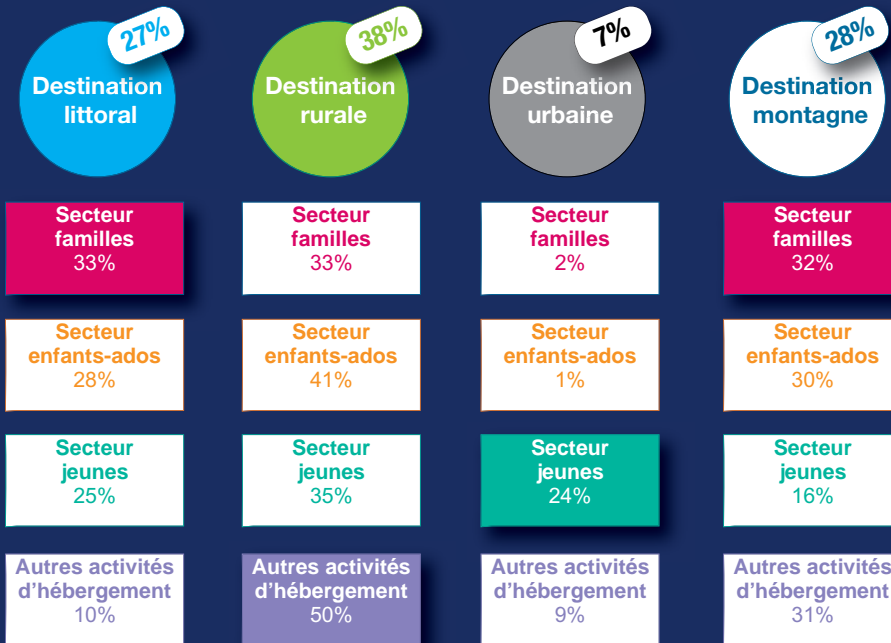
27%
Destination littoral

38%
Destination rurale

7%
Destination urbaine

28%
Destination montagne

Secteur familles
33%

Secteur familles
33%

Secteur familles
2%

Secteur familles
32%

Secteur enfants-ados
28%

Secteur enfants-ados
41%

Secteur enfants-ados
1%

Secteur enfants-ados
30%

Secteur jeunes
25%

Secteur jeunes
35%

Secteur jeunes
24%

Secteur jeunes
16%

Autres activités d'hébergement
10%

Autres activités d'hébergement
50%

Autres activités d'hébergement
9%

Autres activités d'hébergement
31%